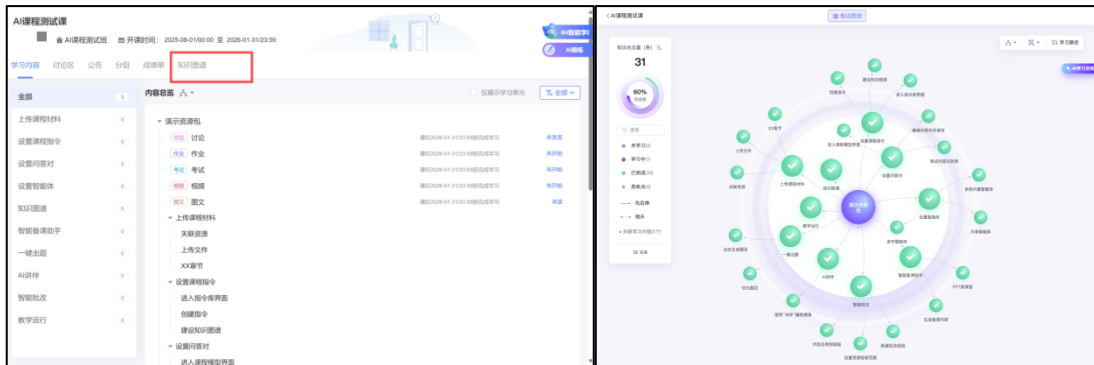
AI课程测试课

AI课程测试班 开课时间：2025-08-01/00:00 至 2026-01-31/23:59

AI智慧学伴

AI助教

学习内容 讨论区 公告 分组 成绩单 知识图谱

全部 3
上传课程材料 0
设置课程指令 0
设置问答对 0
设置智能体 0
知识图谱 0
智能备课助手 0
一键出题 0
AI讲伴 0
智能批改 0
教学运行 0

内容总览

仅展示学习单元

全部

演示资源包

讨论 讨论 请在2026-01-31/23:59前完成学习 未查看
作业 作业 请在2026-01-31/23:59前完成学习 未开始
考试 考试 请在2026-01-31/23:59前完成学习 未开始
视频 视频 请在2026-01-31/23:59前完成学习 未开始
图文 图文 请在2026-01-31/23:59前完成学习 未读

上传课程材料
关联资源
上传文件
XX章节

设置课程指令
进入指令库界面
创建指令
建议知识图谱

设置问答对
进入课程模型界面

AI课程测试课

知识图谱

学习路径

知识点总量（条）

31

60%
完成度

未学习
学习中
已完成
易错点

先后修
相关
关联学习内容

AI学习助手

演示资源包